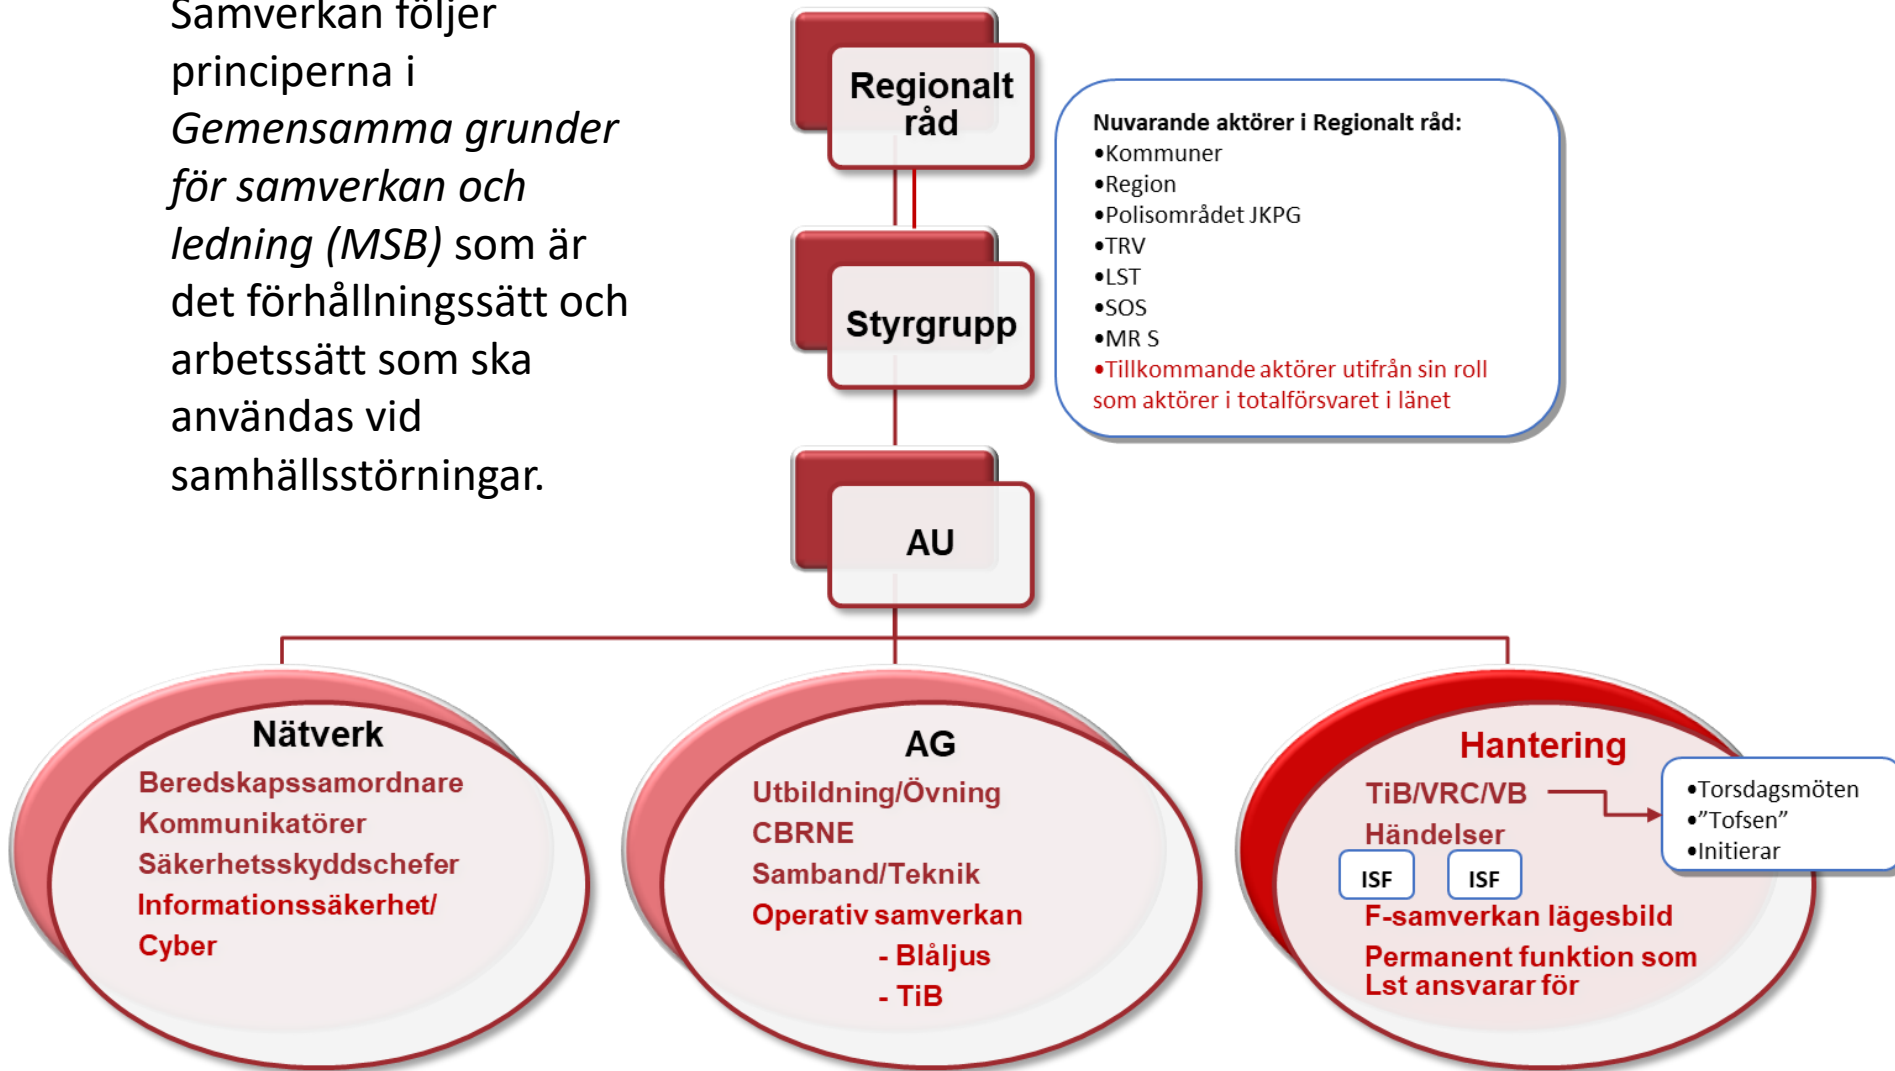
Samverkan följer principerna i *Gemensamma grunder för samverkan och ledning (MSB)* som är det förhållningssätt och arbetssätt som ska användas vid samhällsstörningar.

Regionalt råd

Styrgrupp

AU

Nuvarande aktörer i Regionalt råd:
•Kommuner
•Region
•Polisområdet JKPG
•TRV
•LST
•SOS
•MR S
•Tillkommande aktörer utifrån sin roll som aktörer i totalförsvaret i länet

Nätverk
Beredskapssamordnare
Kommunikatörer
Säkerhetsskyddschefer
Informationssäkerhet/
Cyber

AG
Utbildning/Övning
CBRNE
Samband/Teknik
Operativ samverkan
- Blåljus
- TiB

Hantering
TiB/VRC/VB
Händelser
ISF
ISF
F-samverkan lägesbild
Permanent funktion som Lst ansvarar för

•Torsdagsmöten
•"Tofsen"
•Initierar